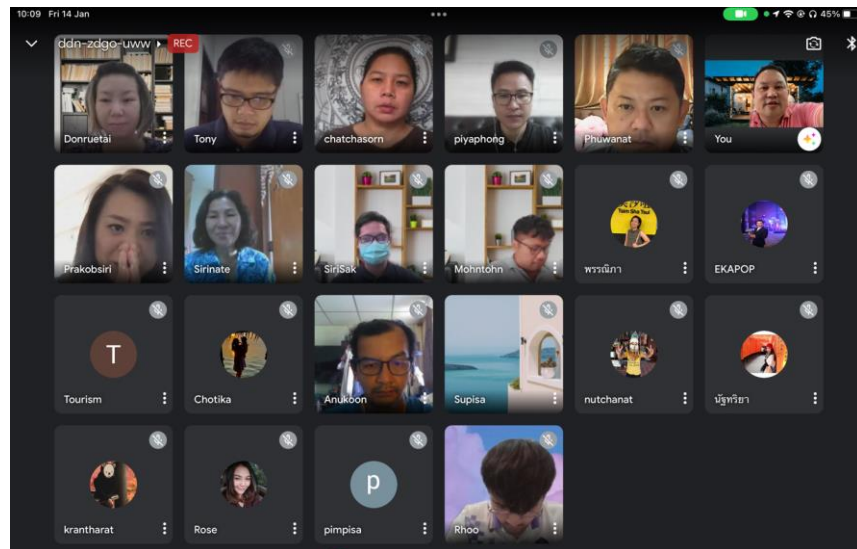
10:09 Fri 14 Jan

45%

ddn-zdgo-uww

REC

Donruetai

Tony

chatchasorn

piyaphong

Phuwanat

You

Prakobsiri

Sirinate

SiriSak

Mohntohn

พรรณิภา

EKAPOP

T

Tourism

Chotika

Anukoon

Supisa

nutchanat

นัฐทริยา

krantharat

Rose

p

pimpisa

Rhoo